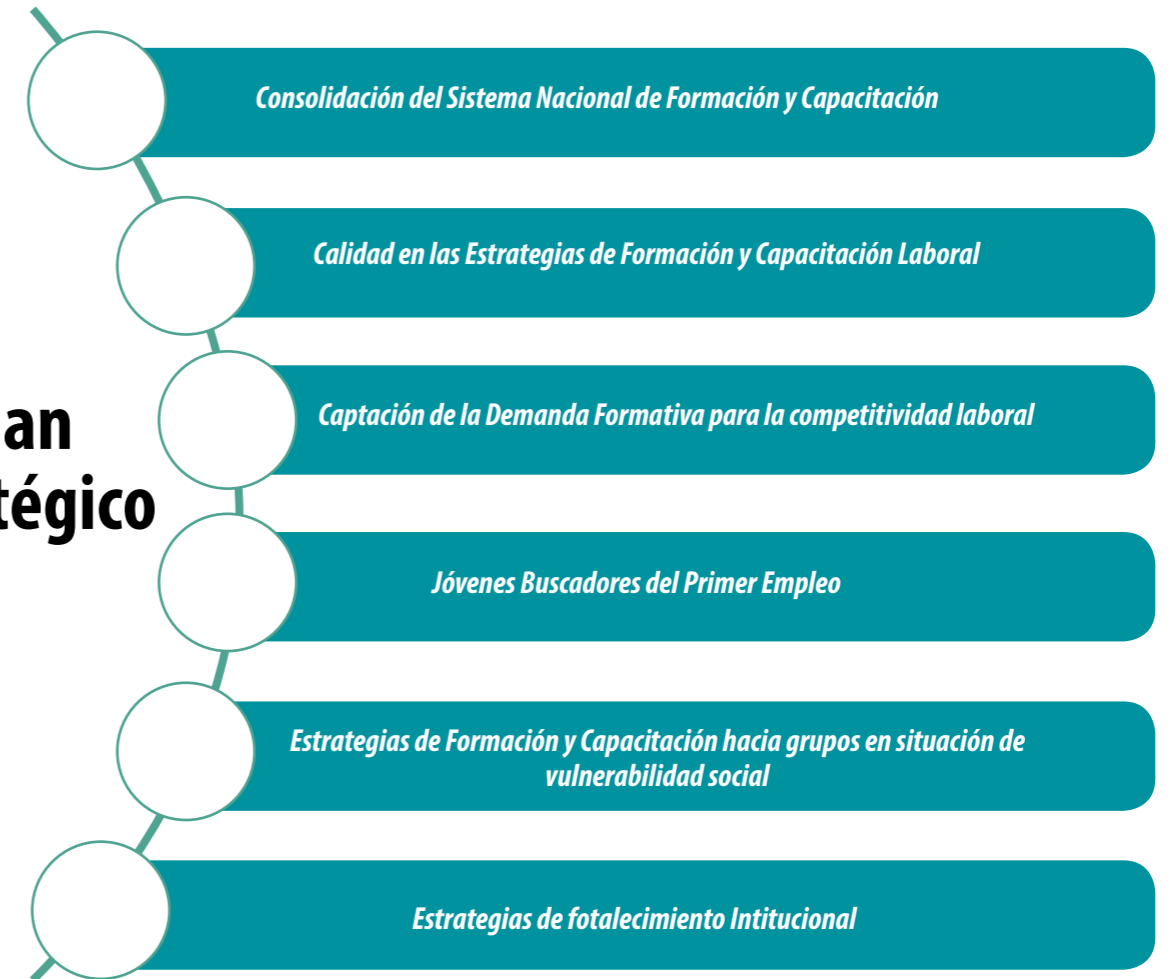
an
tégico

Consolidación del Sistema Nacional de Formación y Capacitación

Calidad en las Estrategias de Formación y Capacitación Laboral

Captación de la Demanda Formativa para la competitividad laboral

Jóvenes Buscadores del Primer Empleo

Estrategias de Formación y Capacitación hacia grupos en situación de vulnerabilidad social

Estrategias de fotalecimiento Intitucional